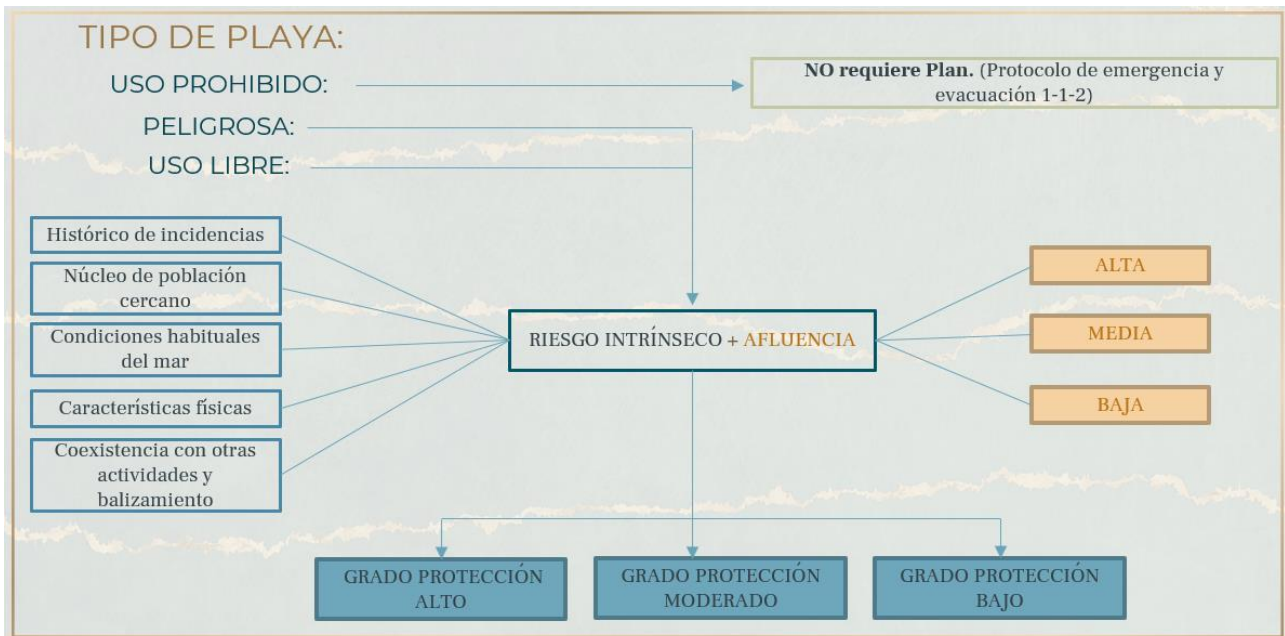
TIPO DE PLAYA:

USO PROHIBIDO:

NO requiere Plan. (Protocolo de emergencia y evacuación 1-1-2)

PELIGROSA:

USO LIBRE:

Histórico de incidencias

Núcleo de población cercano

Condiciones habituales del mar

Características físicas

Coexistencia con otras actividades y balizamiento

RIESGO INTRÍNSECO + AFLUENCIA

ALTA

MEDIA

BAJA

GRADO PROTECCIÓN ALTO

GRADO PROTECCIÓN MODERADO

GRADO PROTECCIÓN BAJO